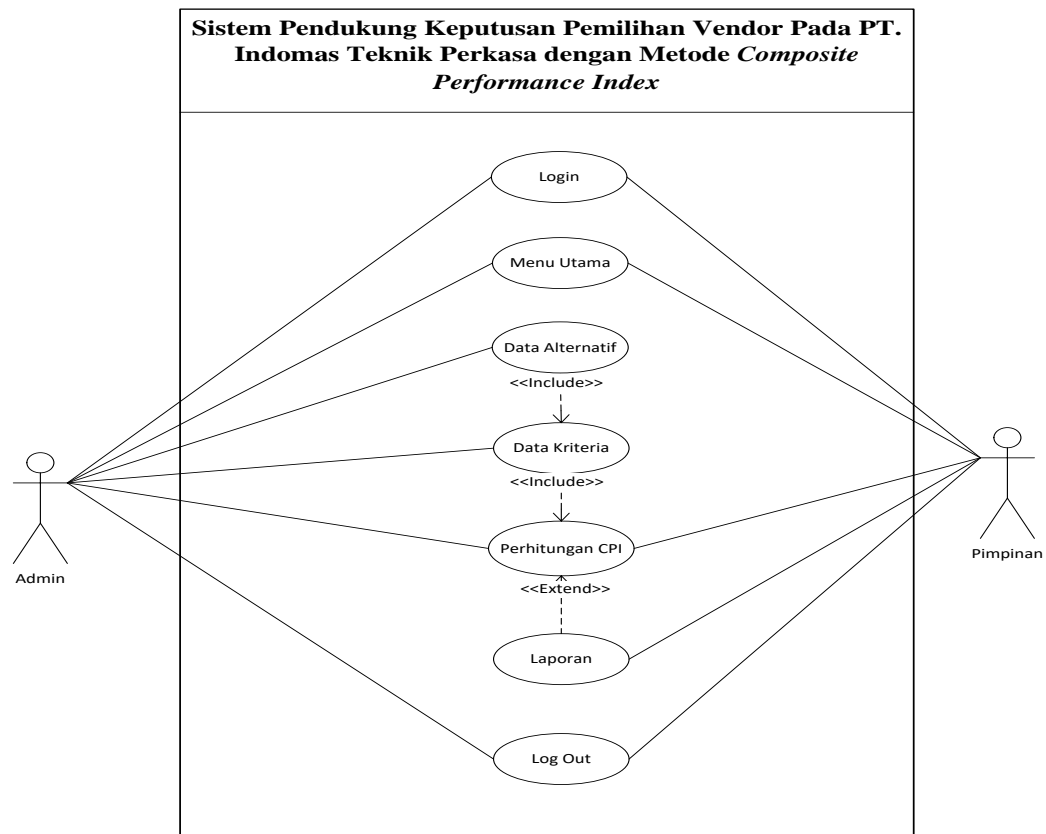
Sistem Pendukung Keputusan Pemilihan Vendor Pada PT. Indomas Teknik Perkasa dengan Metode *Composite Performance Index*

Login

Menu Utama

Data Alternatif

<<Include>>

Data Kriteria

<<Include>>

Perhitungan CPI

<<Extend>>

Laporan

Log Out

Admin

Pimpinan